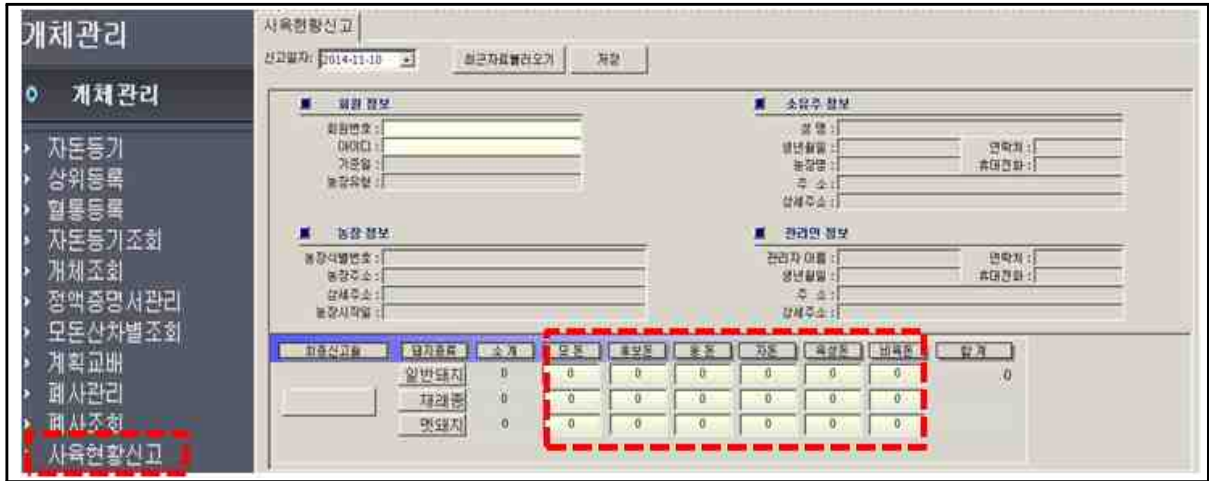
개체관리

개체관리

자돈등기
상위등록
혈통등록
자돈등기조회
개체조회
정액증명서관리
모돈산차별조회
계획교배
폐사관리
폐사조회
사육현황신고

사육현황신고

신고일자: 2014-11-10

최근자료불러오기
저장

회원 정보
회원번호 :
아이디 :
가입일 :
농장유형 :

소유주 정보
성 명 :
생년월일 :
연락처 :
농장명 :
휴대전화 :
주 소 :
상세주소 :

농장 정보
농장식별번호 :
농장주소 :
상세주소 :
농장시작일 :

관리인 정보
관리자 이름 :
연락처 :
생년월일 :
휴대전화 :
주 소 :
상세주소 :

| 최종신고일 | 돼지종류 | 소 계 | 모 돈 | 후보돈 | 웅 돈 | 자돈 | 육성돈 | 비육돈 | 합 계 |
|---|---|---|---|---|---|---|---|---|---|
| | 일반돼지 | 0 | 0 | 0 | 0 | 0 | 0 | 0 | 0 |
| | 재래종 | 0 | 0 | 0 | 0 | 0 | 0 | 0 | |
| | 멧돼지 | 0 | 0 | 0 | 0 | 0 | 0 | 0 | |